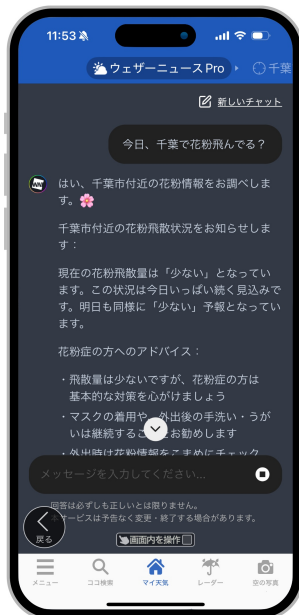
11:53

ウェザーニュースPro　千葉

新しいチャット

今日、千葉で花粉飛んでる？

はい、千葉市付近の花粉情報をお調べします。🌸

千葉市付近の花粉飛散状況をお知らせします：

現在の花粉飛散量は「少ない」となっています。この状況は今日いっぱい続く見込みです。明日も同様に「少ない」予報となっています。

花粉症の方へのアドバイス：

・飛散量は少ないですが、花粉症の方は基本的な対策を心がけましょう
・マスクの着用や外出後の手洗い・うがいは継続することをお勧めします
・外出時は花粉情報をこまめにチェック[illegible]

メッセージを入力してください...

回答は必ずしも正しいとは限りません。
サービスは予告なく変更・終了する場合があります。

戻る

画面内を操作

メニュー　ココ検索　マイ天気　レーダー　空の写真